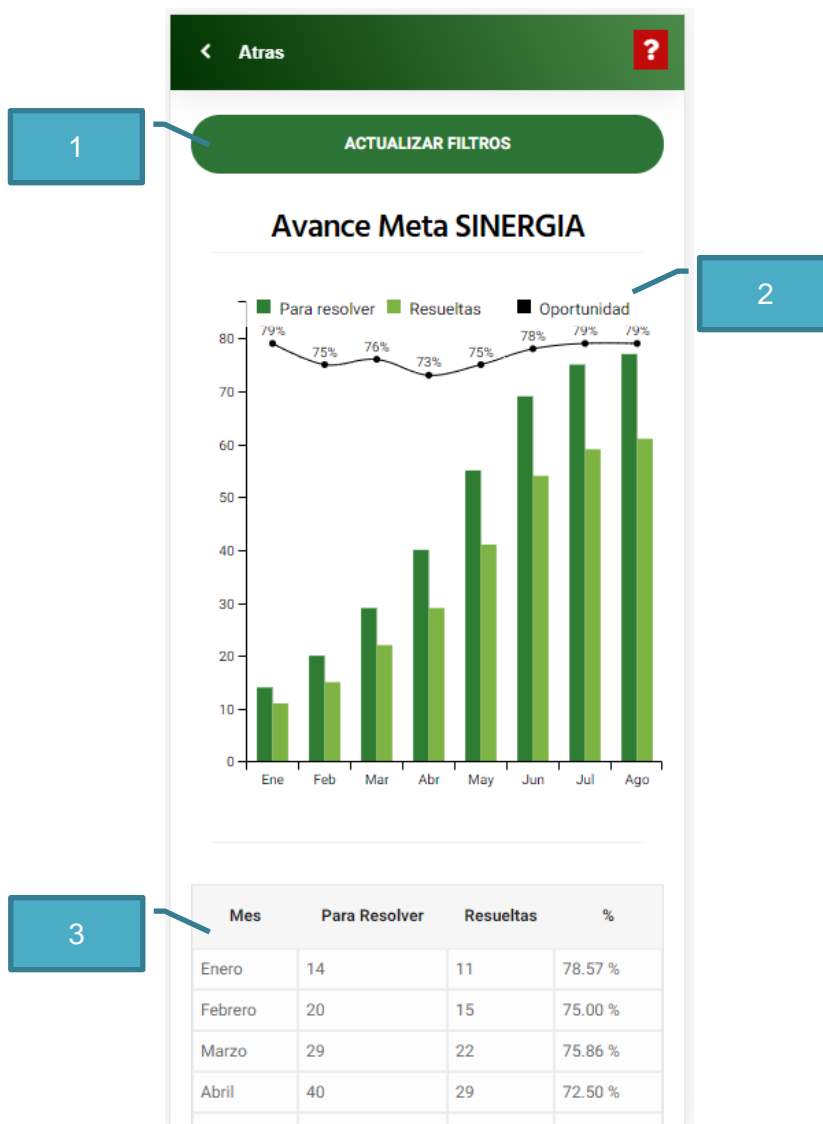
Atras

?

1

ACTUALIZAR FILTROS

Avance Meta SINERGIA

2

Para resolver Resueltas Oportunidad

79% 75% 76% 73% 75% 78% 79% 79%

80
70
60
50
40
30
20
10
0

Ene Feb Mar Abr May Jun Jul Ago

3

| Mes | Para Resolver | Resueltas | % |
|---|---|---|---|
| Enero | 14 | 11 | 78.57 % |
| Febrero | 20 | 15 | 75.00 % |
| Marzo | 29 | 22 | 75.86 % |
| Abril | 40 | 29 | 72.50 % |